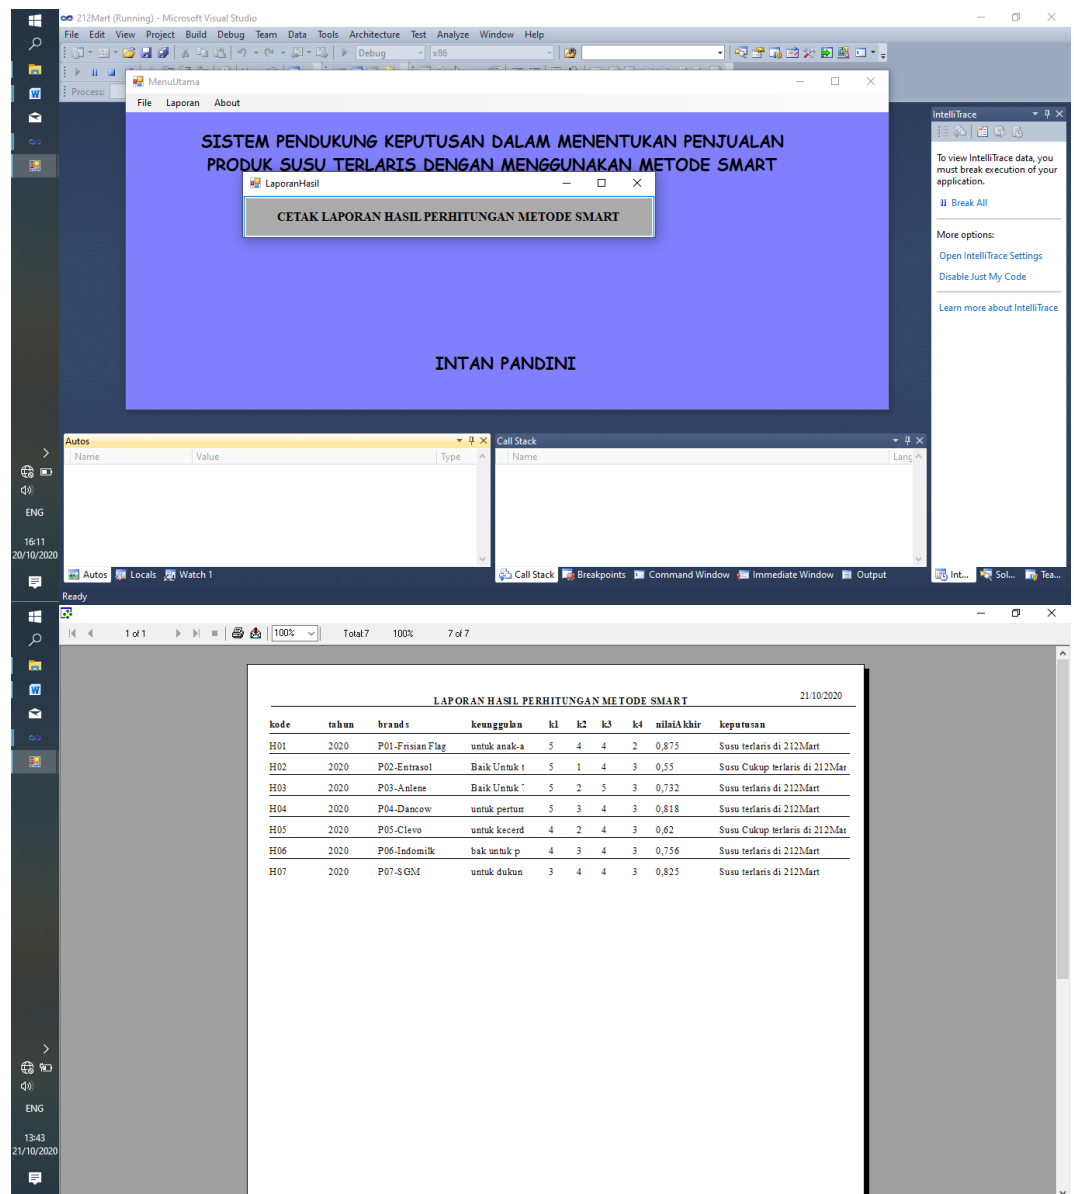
212Mart (Running) - Microsoft Visual Studio
File Edit View Project Build Debug Team Data Tools Architecture Test Analyze Window Help
Debug x86
Process:
MenuUtama
File Laporan About
SISTEM PENDUKUNG KEPUTUSAN DALAM MENENTUKAN PENJUALAN PRODUK SUSU TERLARIS DENGAN MENGGUNAKAN METODE SMART
LaporanHasil
CETAK LAPORAN HASIL PERHITUNGAN METODE SMART
INTAN PANDINI
IntelliTrace
To view IntelliTrace data, you must break execution of your application.
Break All
More options:
Open IntelliTrace Settings
Disable Just My Code
Learn more about IntelliTrace
Autos
Name Value Type
Call Stack
Name Lang
Autos Locals Watch 1
Call Stack Breakpoints Command Window Immediate Window Output
Int... Sol... Tea...
Ready
ENG
16:11
20/10/2020
1 of 1 100% Total:7 100% 7 of 7
LAPORAN HASIL PERHITUNGAN METODE SMART
21/10/2020

| kode | tahun | brands | keunggulan | k1 | k2 | k3 | k4 | nilaiAkhir | keputusan |
|---|---|---|---|---|---|---|---|---|---|
| H01 | 2020 | P01-Frisian Flag | untuk anak-a | 5 | 4 | 4 | 2 | 0,875 | Susu terlaris di 212Mart |
| H02 | 2020 | P02-Entrasol | Baik Untuk t | 5 | 1 | 4 | 3 | 0,55 | Susu Cukup terlaris di 212Mar |
| H03 | 2020 | P03-Anlene | Baik Untuk ' | 5 | 2 | 5 | 3 | 0,732 | Susu terlaris di 212Mart |
| H04 | 2020 | P04-Dancow | untuk pertum | 5 | 3 | 4 | 3 | 0,818 | Susu terlaris di 212Mart |
| H05 | 2020 | P05-Clevo | untuk kecerd | 4 | 2 | 4 | 3 | 0,62 | Susu Cukup terlaris di 212Mar |
| H06 | 2020 | P06-Indomilk | bak untuk p | 4 | 3 | 4 | 3 | 0,756 | Susu terlaris di 212Mart |
| H07 | 2020 | P07-SGM | untuk dukun | 3 | 4 | 4 | 3 | 0,825 | Susu terlaris di 212Mart |

ENG
13:43
21/10/2020